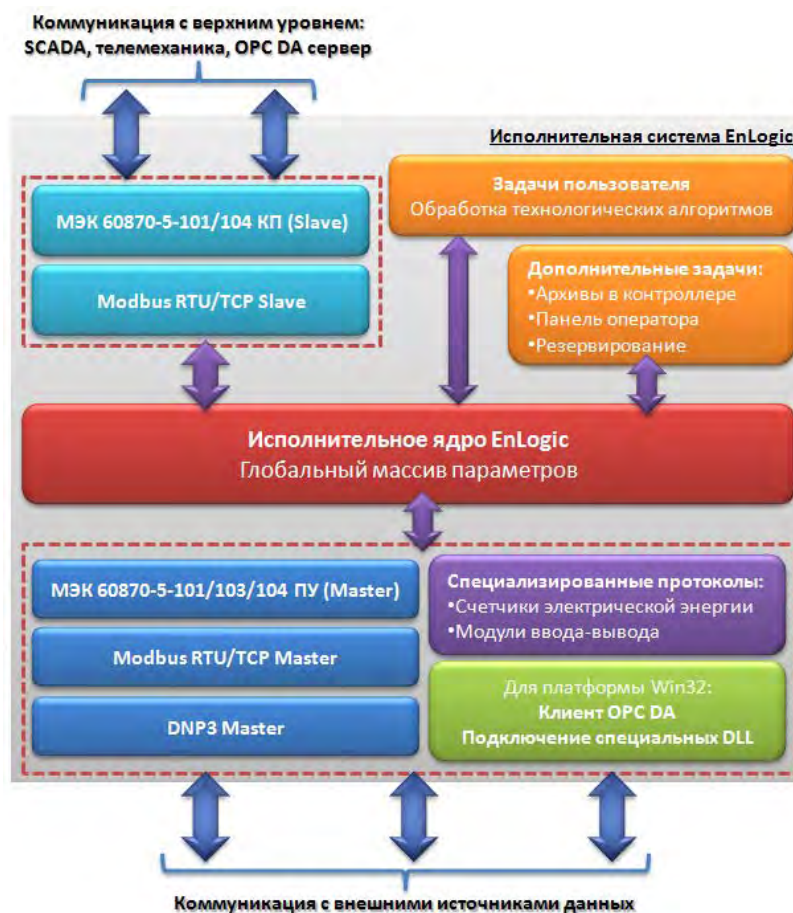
Коммуникация с верхним уровнем:
SCADA, телемеханика, OPC DA сервер

Исполнительная система EnLogic

МЭК 60870-5-101/104 КП (Slave)

Modbus RTU/TCP Slave

Задачи пользователя
Обработка технологических алгоритмов

Дополнительные задачи:
•Архивы в контроллере
•Панель оператора
•Резервирование

Исполнительное ядро EnLogic
Глобальный массив параметров

МЭК 60870-5-101/103/104 ПУ (Master)

Modbus RTU/TCP Master

DNP3 Master

Специализированные протоколы:
•Счетчики электрической энергии
•Модули ввода-вывода

Для платформы Win32:
Клиент OPC DA
Подключение специальных DLL

Коммуникация с внешними источниками данных